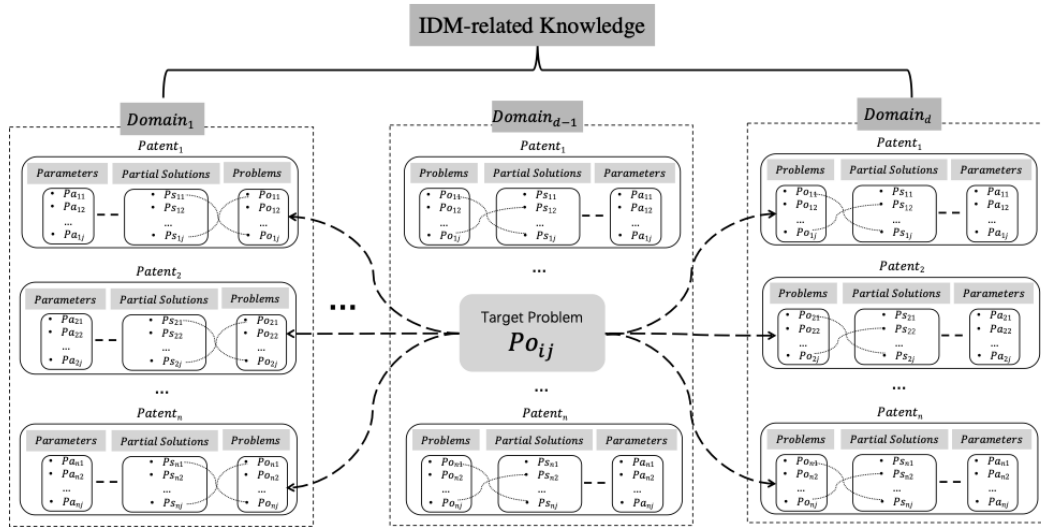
IDM-related Knowledge

$Domain_1$

$Patent_1$

| Parameters | Partial Solutions | Problems |
|---|---|---|
| • $Pa_{11}$ • $Pa_{12}$ ... • $Pa_{1j}$ | • $Ps_{11}$ • $Ps_{12}$ ... • $Ps_{1j}$ | • $Po_{11}$ • $Po_{12}$ ... • $Po_{1j}$ |

$Patent_2$

| Parameters | Partial Solutions | Problems |
|---|---|---|
| • $Pa_{21}$ • $Pa_{22}$ ... • $Pa_{2j}$ | • $Ps_{21}$ • $Ps_{22}$ ... • $Ps_{2j}$ | • $Po_{21}$ • $Po_{22}$ ... • $Po_{2j}$ |

...

$Patent_n$

| Parameters | Partial Solutions | Problems |
|---|---|---|
| • $Pa_{n1}$ • $Pa_{n2}$ ... • $Pa_{nj}$ | • $Ps_{n1}$ • $Ps_{n2}$ ... • $Ps_{nj}$ | • $Po_{n1}$ • $Po_{n2}$ ... • $Po_{nj}$ |

...

$Domain_{d-1}$

$Patent_1$

| Problems | Partial Solutions | Parameters |
|---|---|---|
| • $Po_{11}$ • $Po_{12}$ ... • $Po_{1j}$ | • $Ps_{11}$ • $Ps_{12}$ ... • $Ps_{1j}$ | • $Pa_{11}$ • $Pa_{12}$ ... • $Pa_{1j}$ |

...

Target Problem
$Po_{ij}$

...

$Patent_n$

| Problems | Partial Solutions | Parameters |
|---|---|---|
| • $Po_{n1}$ • $Po_{n2}$ ... • $Po_{nj}$ | • $Ps_{n1}$ • $Ps_{n2}$ ... • $Ps_{nj}$ | • $Pa_{n1}$ • $Pa_{n2}$ ... • $Pa_{nj}$ |

$Domain_d$

$Patent_1$

| Problems | Partial Solutions | Parameters |
|---|---|---|
| • $Po_{11}$ • $Po_{12}$ ... • $Po_{1j}$ | • $Ps_{11}$ • $Ps_{12}$ ... • $Ps_{1j}$ | • $Pa_{11}$ • $Pa_{12}$ ... • $Pa_{1j}$ |

$Patent_2$

| Problems | Partial Solutions | Parameters |
|---|---|---|
| • $Po_{21}$ • $Po_{22}$ ... • $Po_{2j}$ | • $Ps_{21}$ • $Ps_{22}$ ... • $Ps_{2j}$ | • $Pa_{21}$ • $Pa_{22}$ ... • $Pa_{2j}$ |

...

$Patent_n$

| Problems | Partial Solutions | Parameters |
|---|---|---|
| • $Po_{n1}$ • $Po_{n2}$ ... • $Po_{nj}$ | • $Ps_{n1}$ • $Ps_{n2}$ ... • $Ps_{nj}$ | • $Pa_{n1}$ • $Pa_{n2}$ ... • $Pa_{nj}$ |